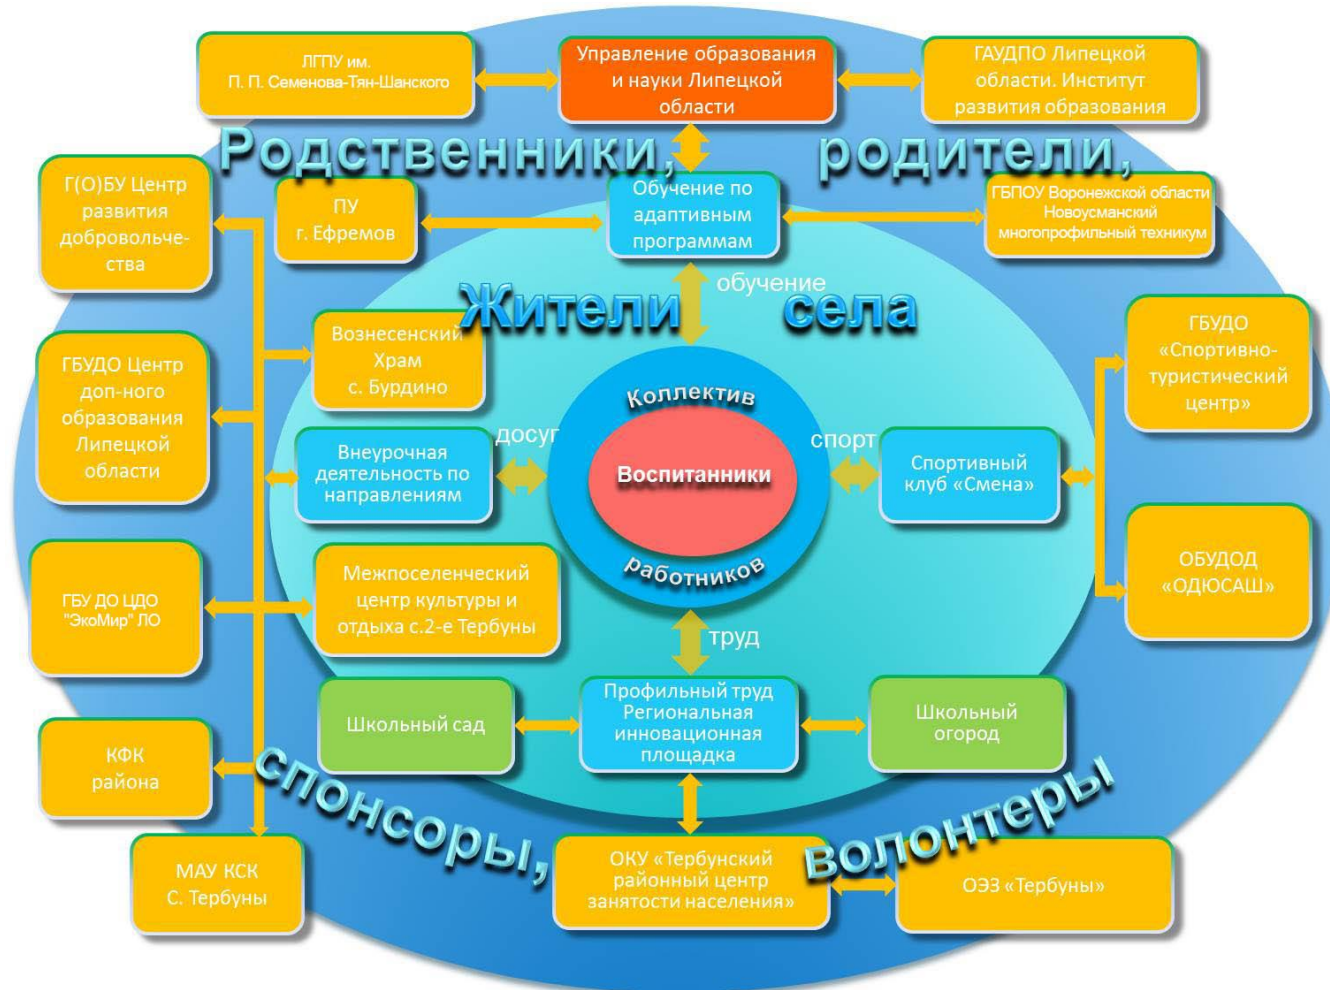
ЛГПУ им. П. П. Семенова-Тян-Шанского

Управление образования и науки Липецкой области

ГАУДПО Липецкой области. Институт развития образования

Родственники, родители,

Г(О)БУ Центр развития добровольчества

ПУ г. Ефремов

Обучение по адаптивным программам

ГБПОУ Воронежской области Новоусманский многопрофильный техникум

обучение

Жители села

Вознесенский Храм с. Бурдино

ГБУДО «Спортивно-туристический центр»

ГБУДО Центр доп-ного образования Липецкой области

Коллектив

Воспитанники

работников

досуг

спорт

Внеурочная деятельность по направлениям

Спортивный клуб «Смена»

ГБУ ДО ЦДО "ЭкоМир" ЛО

Межпоселенческий центр культуры и отдыха с.2-е Тербуны

ОБУДОД «ОДЮСАШ»

труд

Школьный сад

Профильный труд Региональная инновационная площадка

Школьный огород

КФК района

спонсоры, волонтеры

МАУ КСК С. Тербуны

ОКУ «Тербунский районный центр занятости населения»

ОЭЗ «Тербуны»